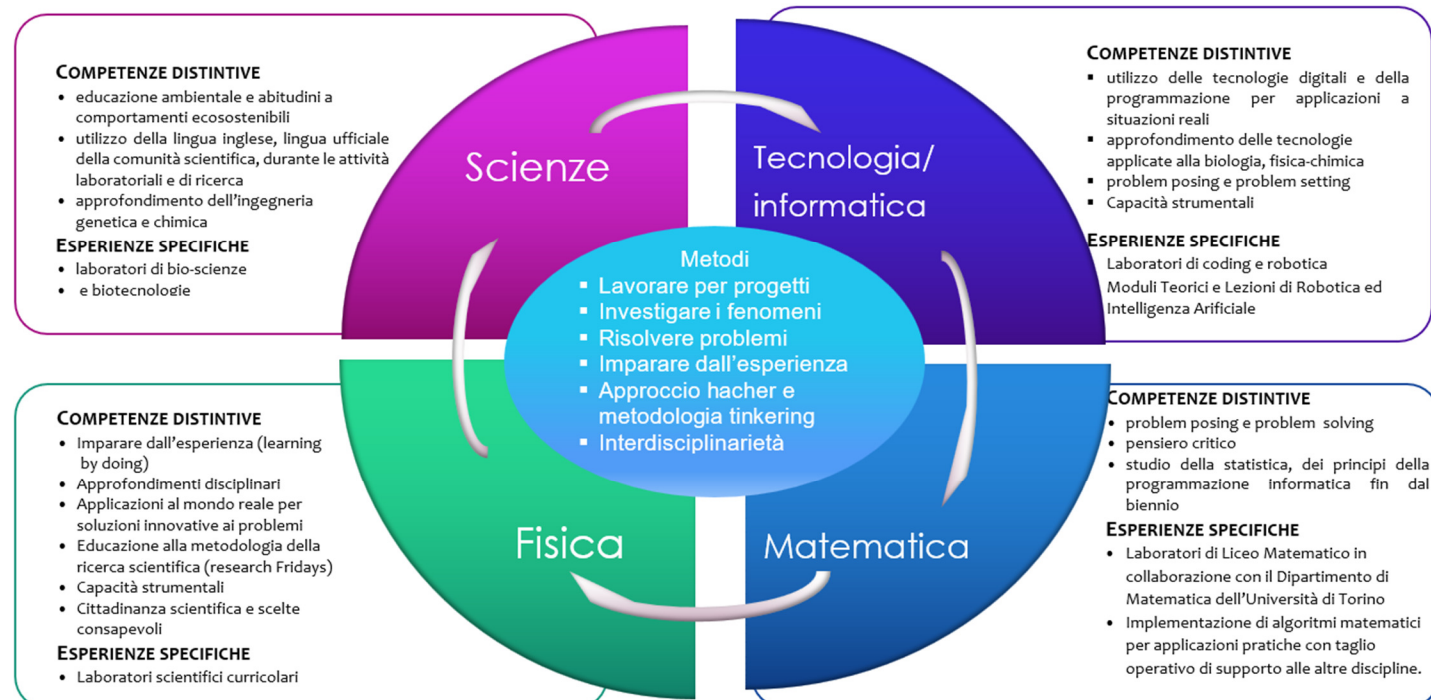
COMPETENZE DISTINTIVE
- educazione ambientale e abitudini a comportamenti ecosostenibili
- utilizzo della lingua inglese, lingua ufficiale della comunità scientifica, durante le attività laboratoriali e di ricerca
- approfondimento dell'ingegneria genetica e chimica

ESPERIENZE SPECIFICHE
- laboratori di bio-scienze
- e biotecnologie

Scienze

Tecnologia/ informatica

COMPETENZE DISTINTIVE
- utilizzo delle tecnologie digitali e della programmazione per applicazioni a situazioni reali
- approfondimento delle tecnologie applicate alla biologia, fisica-chimica
- problem posing e problem setting
- Capacità strumentali

ESPERIENZE SPECIFICHE
Laboratori di coding e robotica
Moduli Teorici e Lezioni di Robotica ed Intelligenza Arificiale

Metodi
- Lavorare per progetti
- Investigare i fenomeni
- Risolvere problemi
- Imparare dall'esperienza
- Approccio hacher e metodologia tinkering
- Interdisciplinarietà

COMPETENZE DISTINTIVE
- Imparare dall'esperienza (learning by doing)
- Approfondimenti disciplinari
- Applicazioni al mondo reale per soluzioni innovative ai problemi
- Educazione alla metodologia della ricerca scientifica (research Fridays)
- Capacità strumentali
- Cittadinanza scientifica e scelte consapevoli

ESPERIENZE SPECIFICHE
- Laboratori scientifici curricolari

Fisica

Matematica

COMPETENZE DISTINTIVE
- problem posing e problem solving
- pensiero critico
- studio della statistica, dei principi della programmazione informatica fin dal biennio

ESPERIENZE SPECIFICHE
- Laboratori di Liceo Matematico in collaborazione con il Dipartimento di Matematica dell'Università di Torino
- Implementazione di algoritmi matematici per applicazioni pratiche con taglio operativo di supporto alle altre discipline.